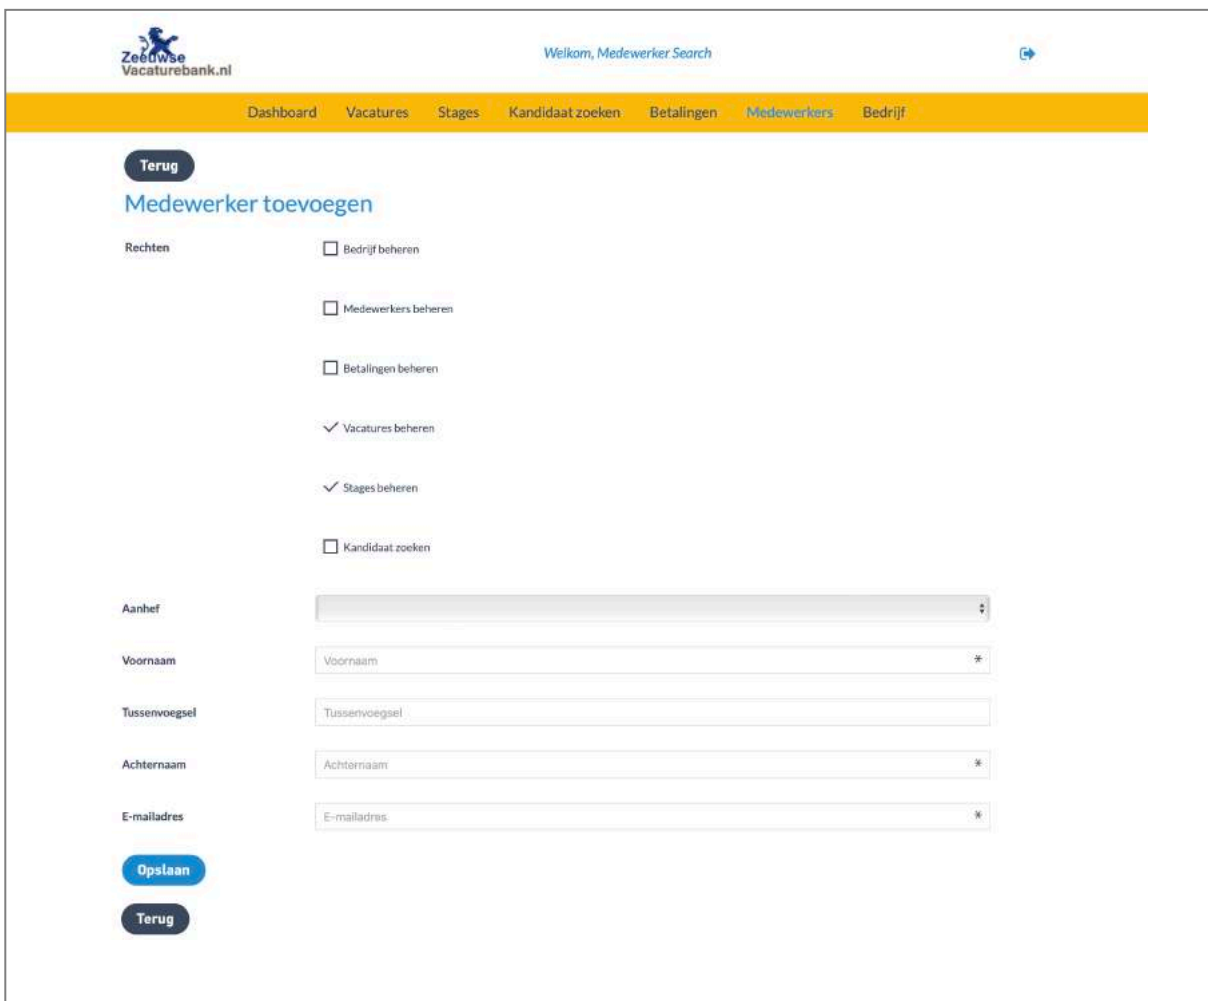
Zeeuwse Vacaturebank.nl

Welkom, Medewerker Search

Dashboard Vacatures Stages Kandidaat zoeken Betalingen Medewerkers Bedrijf

Terug

Medewerker toevoegen

Rechten

Bedrijf beheren

Medewerkers beheren

Betalingen beheren

Vacatures beheren

Stages beheren

Kandidaat zoeken

Aanhef

Voornaam
Voornaam *

Tussenvoegsel
Tussenvoegsel

Achternaam
Achternaam *

E-mailadres
E-mailadres *

Opslaan

Terug